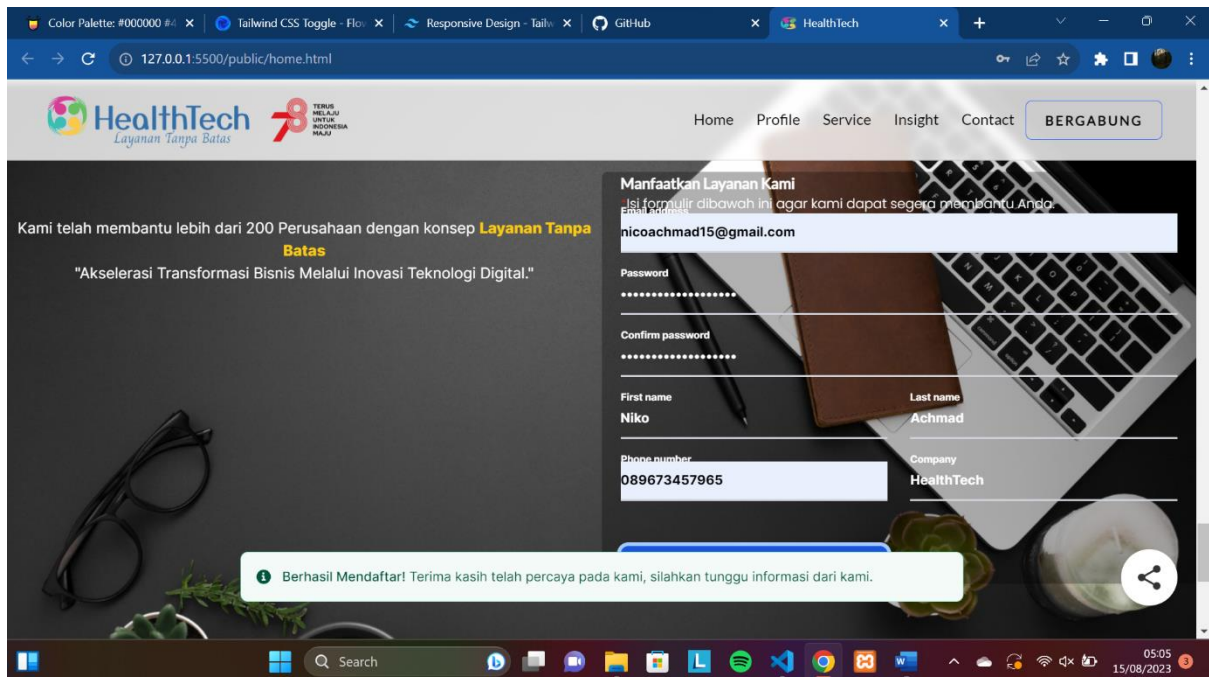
Color Palette: #000000 #4 ×
Tailwind CSS Toggle - Flo ×
Responsive Design - Tailw ×
GitHub ×
HealthTech ×
+

127.0.0.1:5500/public/home.html

HealthTech
Layanan Tanpa Batas
78 TERUS MELAJU UNTUK INDONESIA MAJU

Home Profile Service Insight Contact BERGABUNG

Kami telah membantu lebih dari 200 Perusahaan dengan konsep Layanan Tanpa Batas
"Akselerasi Transformasi Bisnis Melalui Inovasi Teknologi Digital."

Manfaatkan Layanan Kami
Isi formulir dibawah ini agar kami dapat segera membantu Anda.
Email address
nicoachmad15@gmail.com
Password
••••••••••••••••••
Confirm password
••••••••••••••••••
First name
Niko
Last name
Achmad
Phone number
089673457965
Company
HealthTech

Berhasil Mendaftar! Terima kasih telah percaya pada kami, silahkan tunggu informasi dari kami.

Search
05:05
15/08/2023